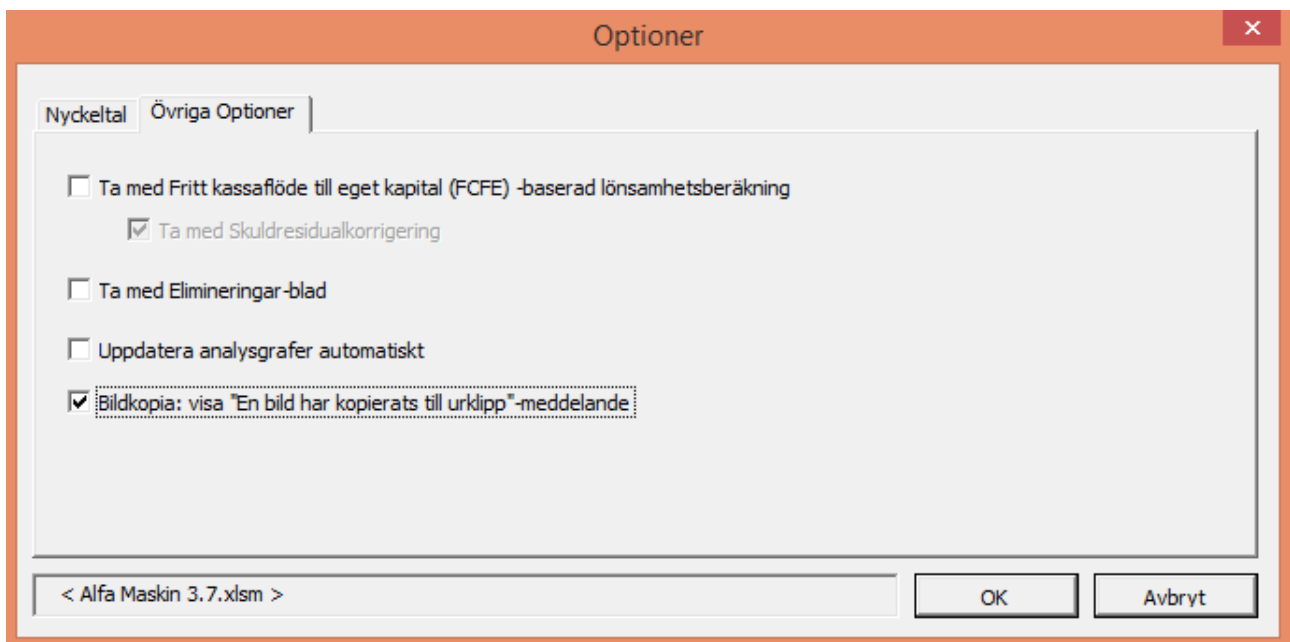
Optioner

×

Nyckeltal

Övriga Optioner

Ta med Fritt kassaflöde till eget kapital (FCFE) -baserad lönsamhetsberäkning

Ta med Skuldresidualkorrigering

Ta med Elimineringar-blad

Uppdatera analysgrafer automatiskt

Bildkopia: visa "En bild har kopierats till urklipp"-meddelande

< Alfa Maskin 3.7.xlsm >

OK

Avbryt